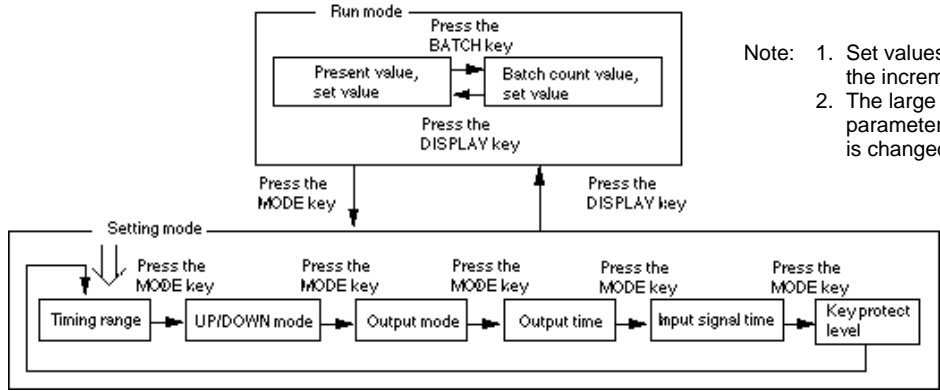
Run mode

Press the BATCH key

Present value, set value

Batch count value, set value

Press the DISPLAY key

Note: 1. Set values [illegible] the increm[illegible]

2. The large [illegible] parameter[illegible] is change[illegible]

Press the MODE key

Press the DISPLAY key

Setting mode

Press the MODE key

Press the MODE key

Press the MODE key

Press the MODE key

Press the MODE key

Timing range

UP/DOWN mode

Output mode

Output time

Input signal time

Key protect level